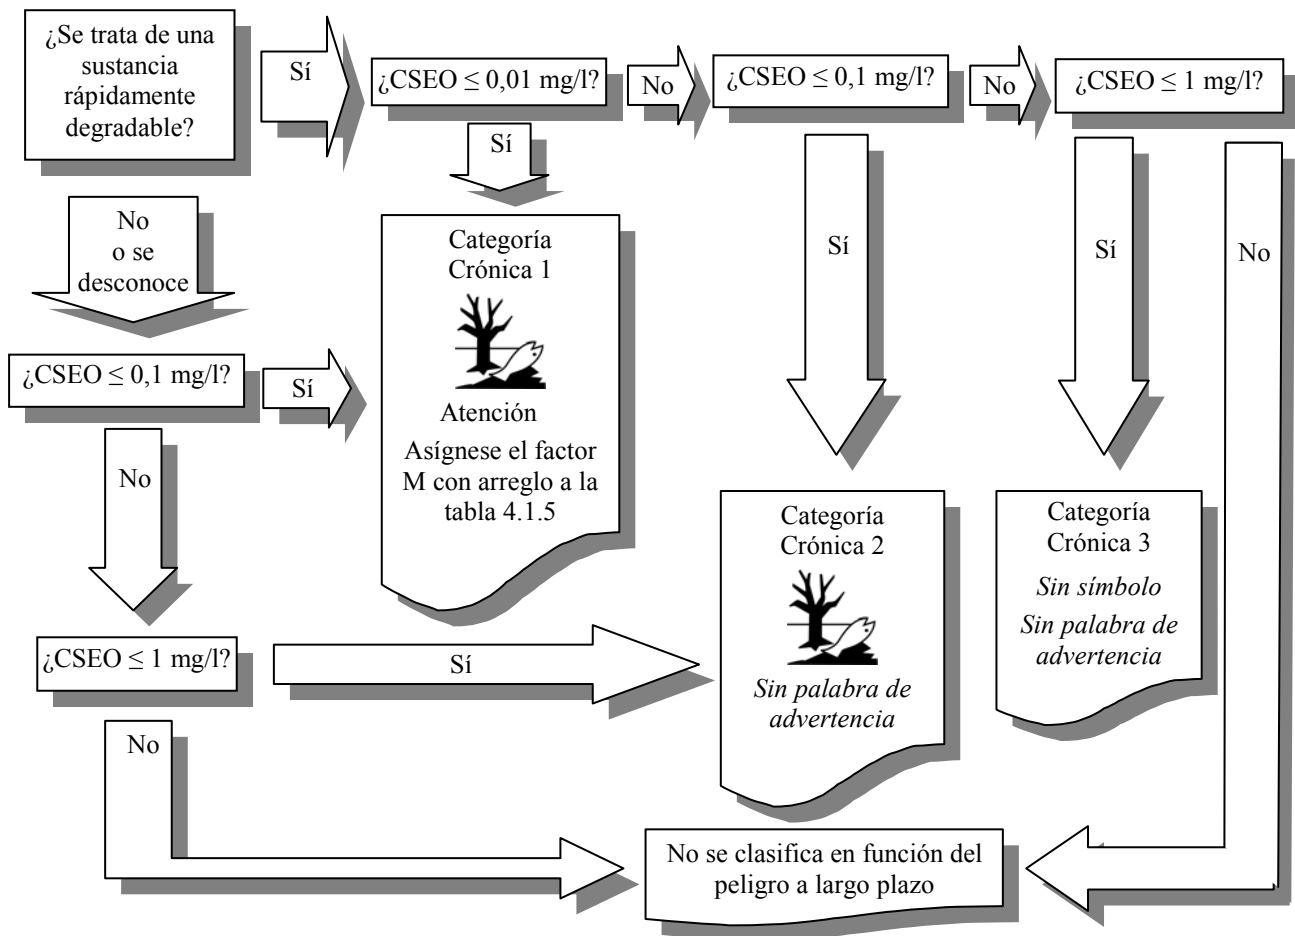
¿Se trata de una sustancia rápidamente degradable?

Sí

¿CSEO ≤ 0,01 mg/l?

No

¿CSEO ≤ 0,1 mg/l?

No

¿CSEO ≤ 1 mg/l?

Sí

No
o se
desconoce

Categoría Crónica 1

Atención

Asígnese el factor M con arreglo a la tabla 4.1.5

Sí

Sí

No

¿CSEO ≤ 0,1 mg/l?

Sí

No

Categoría Crónica 2

*Sin palabra de advertencia*

Categoría Crónica 3

*Sin símbolo*

*Sin palabra de advertencia*

¿CSEO ≤ 1 mg/l?

Sí

No

No se clasifica en función del peligro a largo plazo